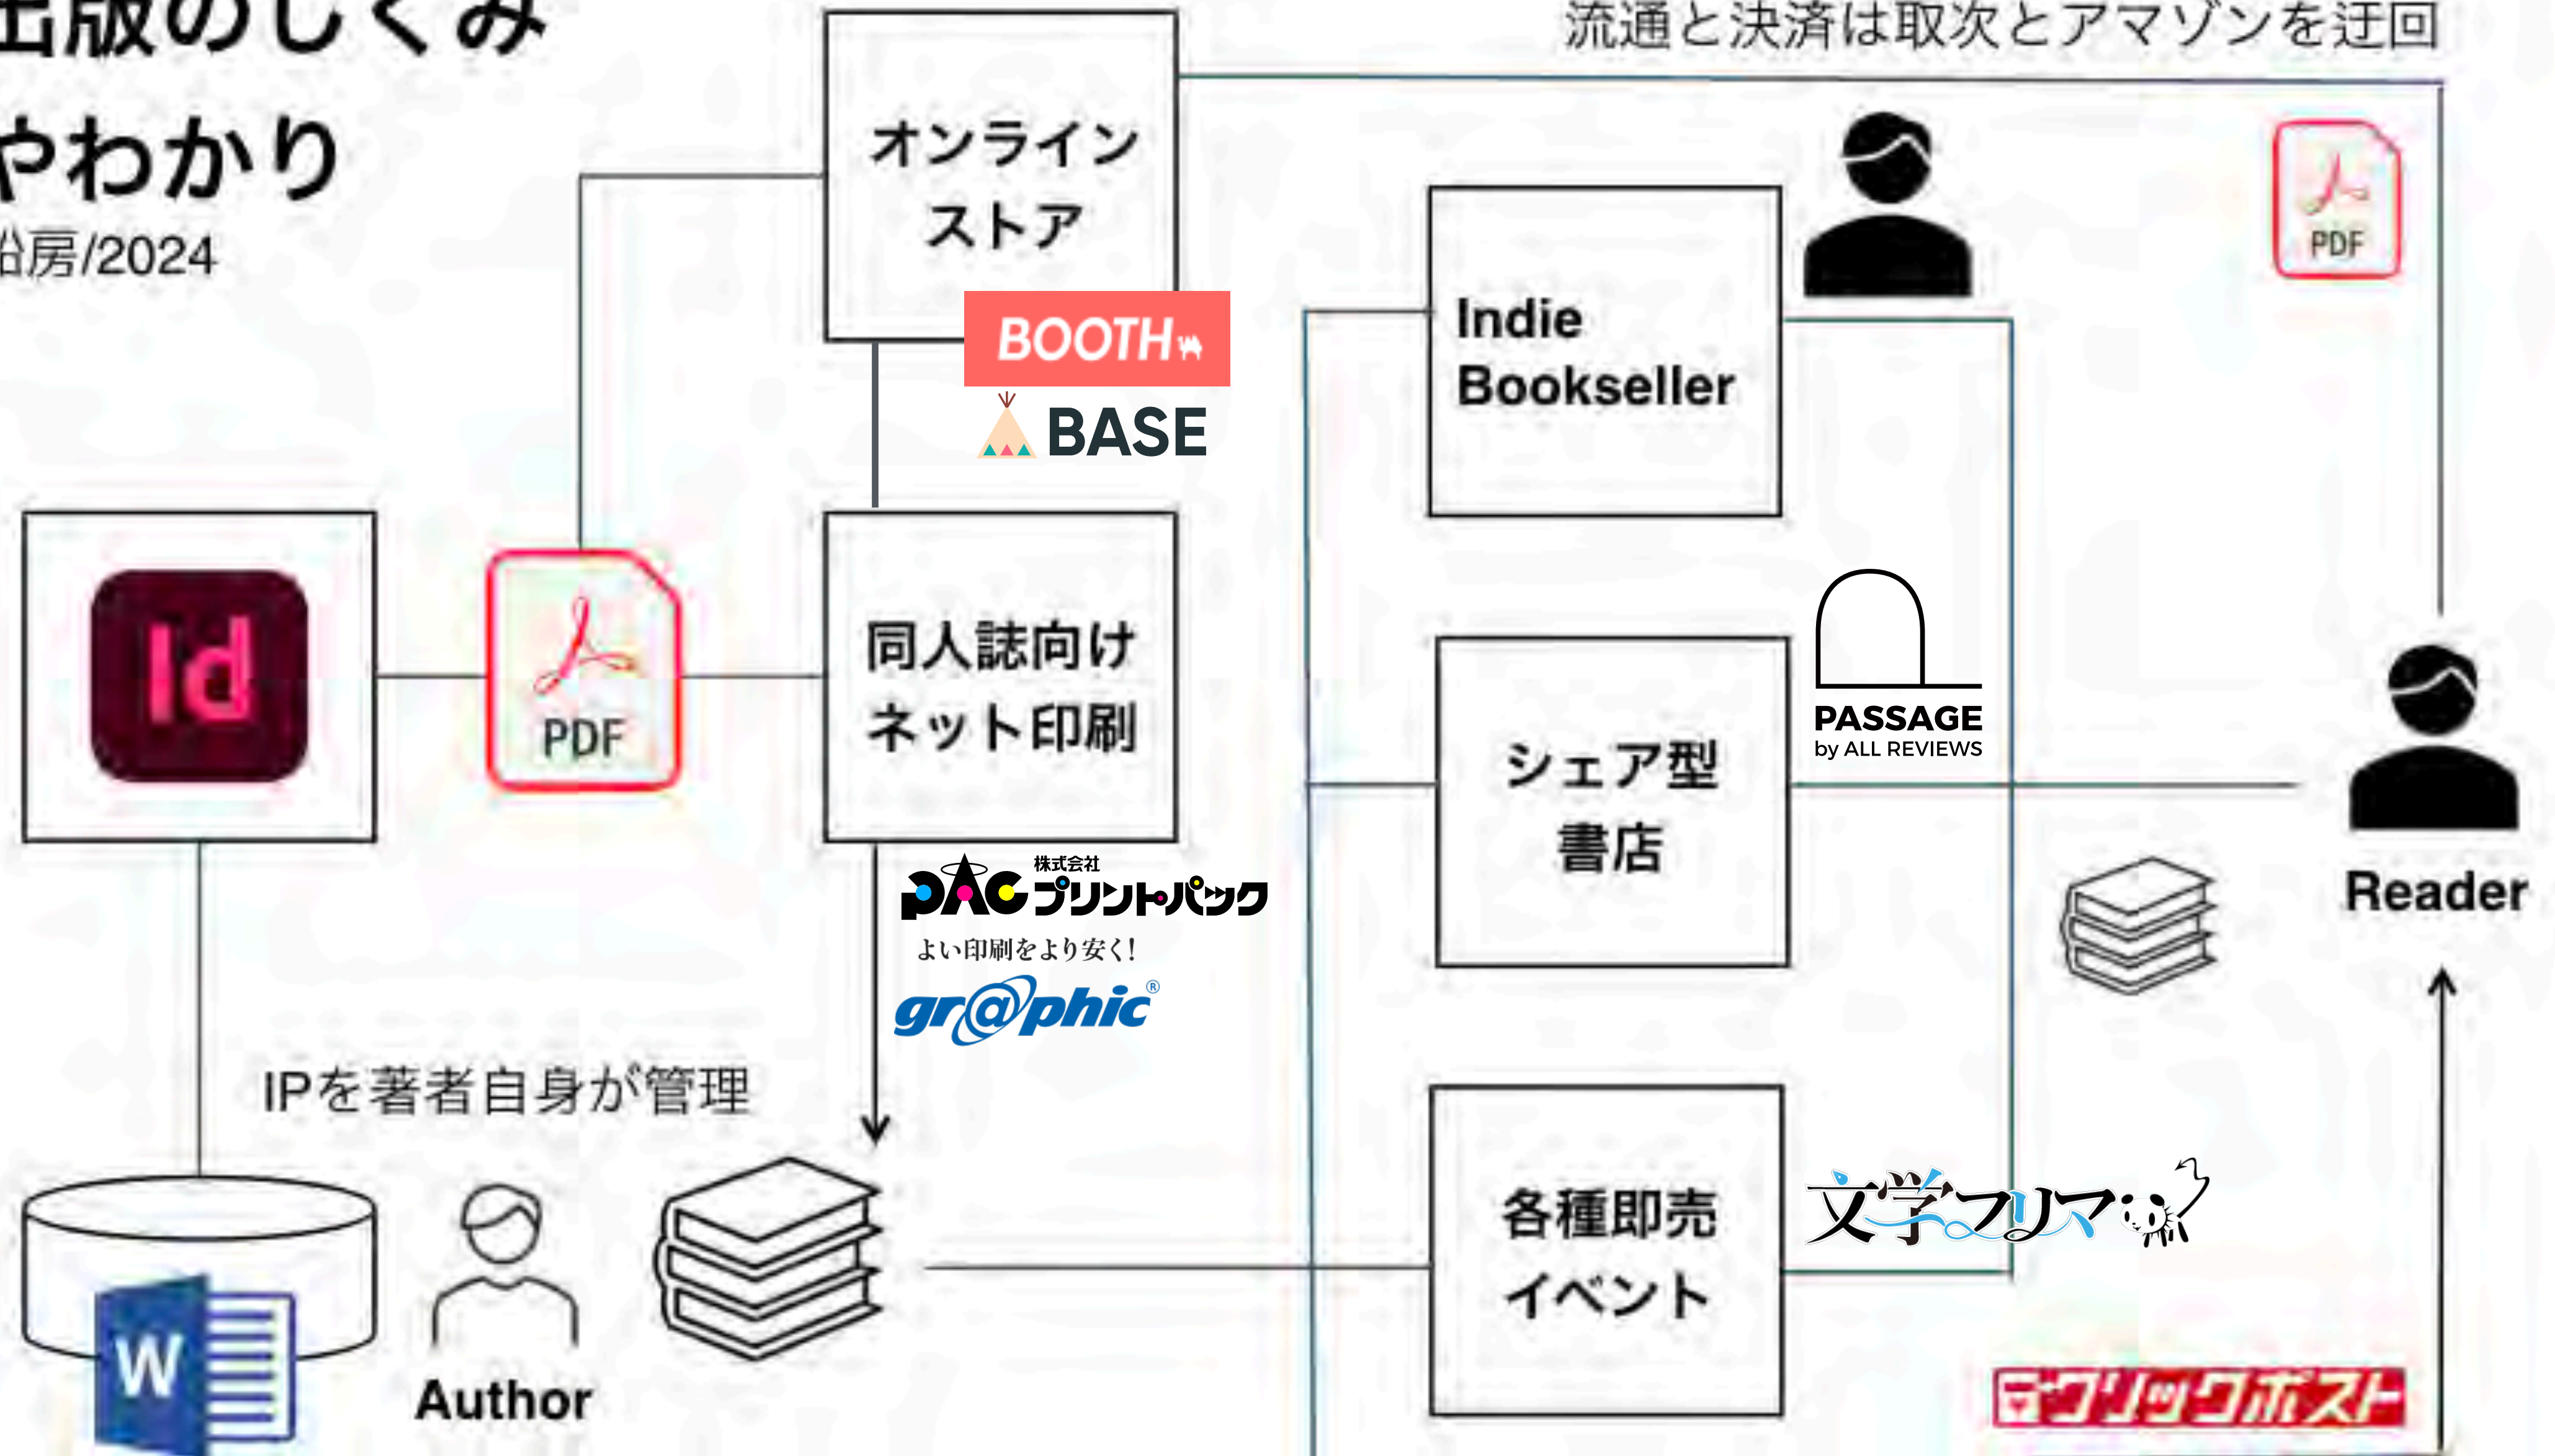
出版のしくみ

やわかり

舩房/2024

流通と決済は取次とアマゾンを迂回

オンラインストア

BOOTH

BASE

PDF

Indie Bookseller

Id

PDF

同人誌向けネット印刷

PASSAGE by ALL REVIEWS

シェア型書店

Reader

株式会社 PAC プリントパック

よい印刷をより安く!

gr@phic

IPを著者自身が管理

各種即売イベント

文学フリマ

W

Author

クリックポスト